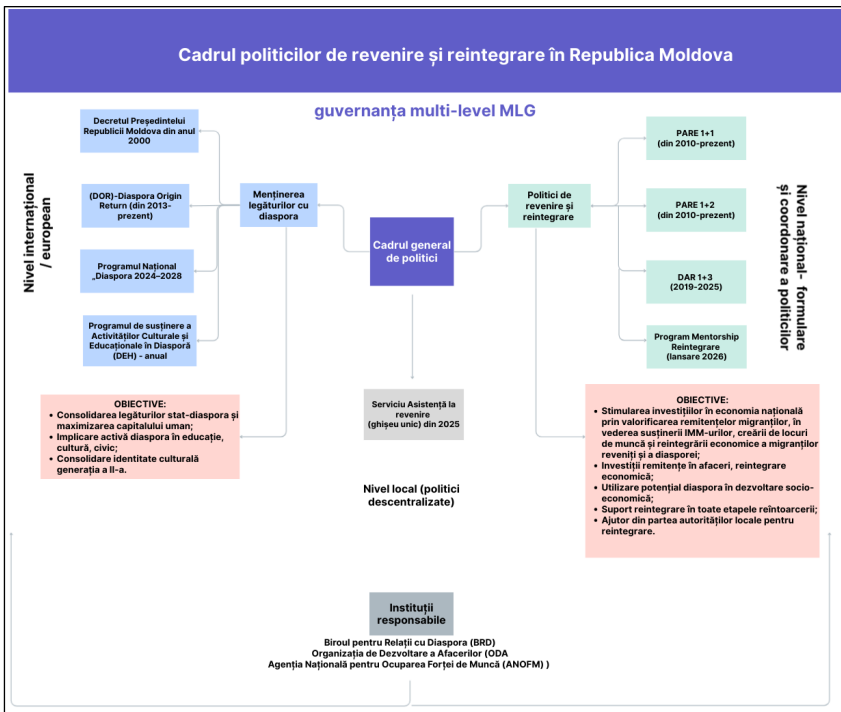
Cadrul politicilor de revenire și reintegrare în Republica Moldova

guvernanța multi-level MLG

Nivel internațional / european

Decretul Președintelui Republicii Moldova din anul 2000

(DOR)-Diaspora Origin Return (din 2013-prezent)

Programul Național „Diaspora 2024–2028

Programul de susținere a Activităților Culturale și Educaționale în Diasporă (DEH) - anual

Menținerea legăturilor cu diaspora

Cadrul general de politici

Politici de revenire și reintegrare

PARE 1+1 (din 2010-prezent)

PARE 1+2 (din 2010-prezent)

DAR 1+3 (2019-2025)

Program Mentorship Reintegrare (lansare 2026)

Nivel național- formulare și coordonare a politicilor

OBIECTIVE:
• Consolidarea legăturilor stat-diaspora și maximizarea capitalului uman;
• Implicare activă diaspora în educație, cultură, civic;
• Consolidare identitate culturală generația a II-a.

Serviciu Asistență la revenire (ghișeu unic) din 2025

Nivel local (politici descentralizate)

OBIECTIVE:
• Stimularea investițiilor în economia națională prin valorificarea remitențelor migranților, în vederea susținerii IMM-urilor, creării de locuri de muncă și reintegrării economice a migranților reveniți și a diasporei;
• Investiții remitențe în afaceri, reintegrare economică;
• Utilizare potențial diaspora în dezvoltare socio-economică;
• Suport reintegrare în toate etapele reîntoarcerii;
• Ajutor din partea autorităților locale pentru reintegrare.

Instituții responsabile

Biroul pentru Relații cu Diaspora (BRD)
Organizația de Dezvoltare a Afacerilor (ODA
Agenția Națională pentru Ocuparea Forței de Muncă (ANOFM) )